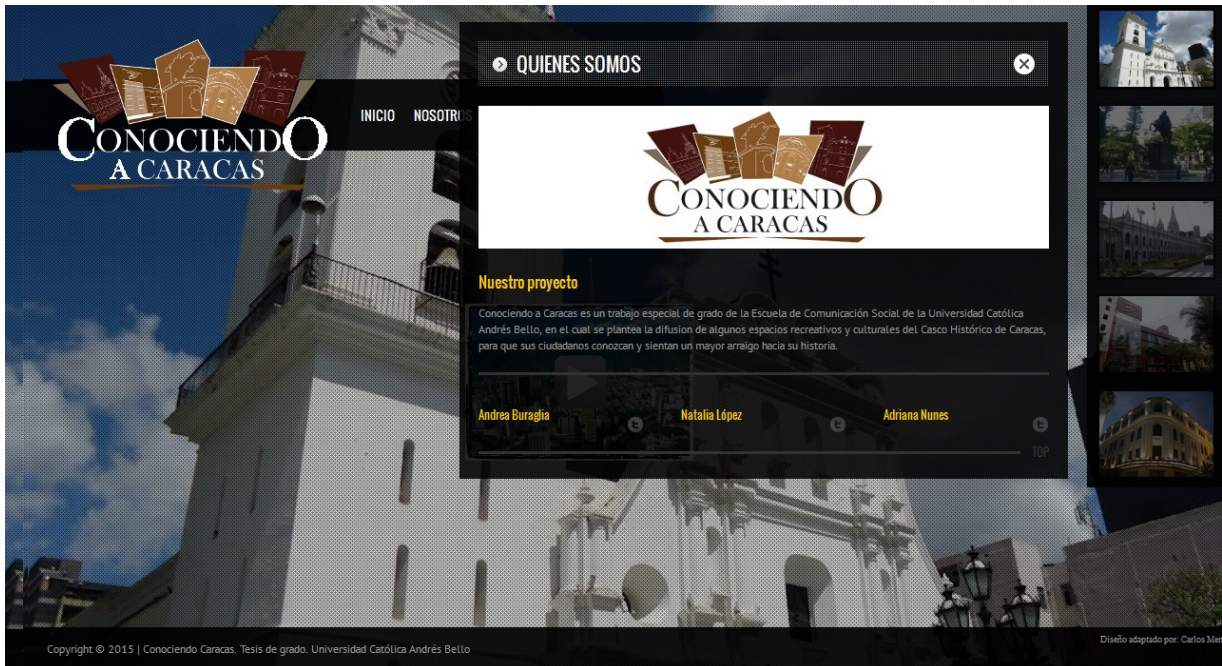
CONOCIENDO A CARACAS

INICIO NOSOTROS

QUIENES SOMOS

CONOCIENDO A CARACAS

Nuestro proyecto

Conociendo a Caracas es un trabajo especial de grado de la Escuela de Comunicación Social de la Universidad Católica Andrés Bello, en el cual se plantea la difusion de algunos espacios recreativos y culturales del Casco Histórico de Caracas, para que sus ciudadanos conozcan y sientan un mayor arraigo hacia su historia.

Andrea Buraglia

Natalia López

Adriana Nunes

TOP

Copyright © 2015 | Conociendo Caracas. Tesis de grado. Universidad Católica Andrés Bello

Diseño adaptado por: Carlos Men